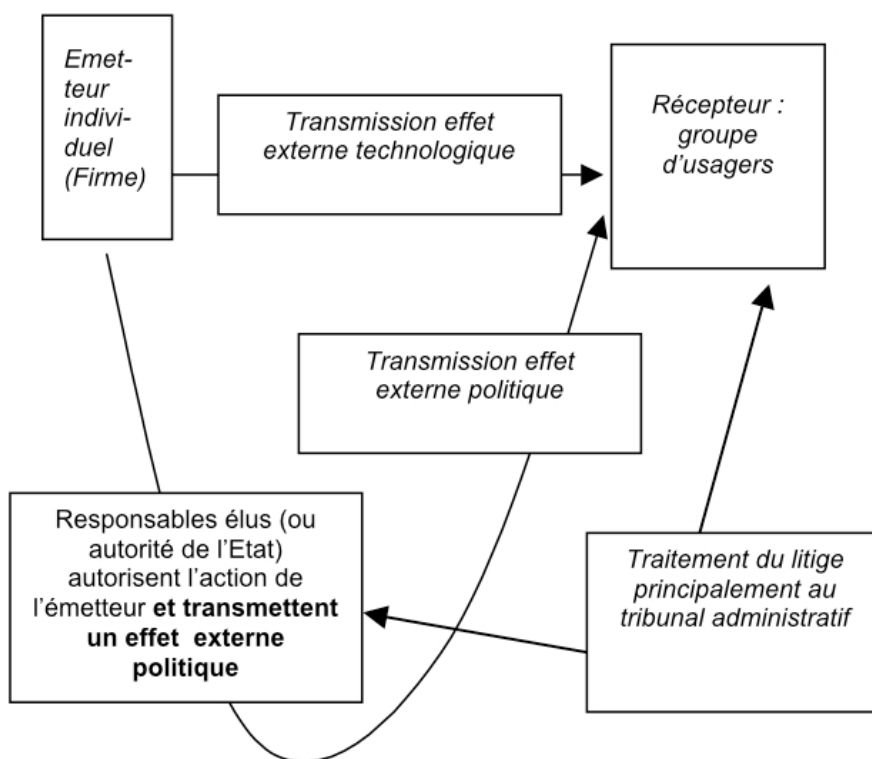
Emetteur individuel (Firme)

Transmission effet externe technologique

Récepteur : groupe d'usagers

Transmission effet externe politique

Responsables élus (ou autorité de l'Etat) autorisent l'action de l'émetteur **et transmettent un effet externe politique**

Traitement du litige principalement au tribunal administratif